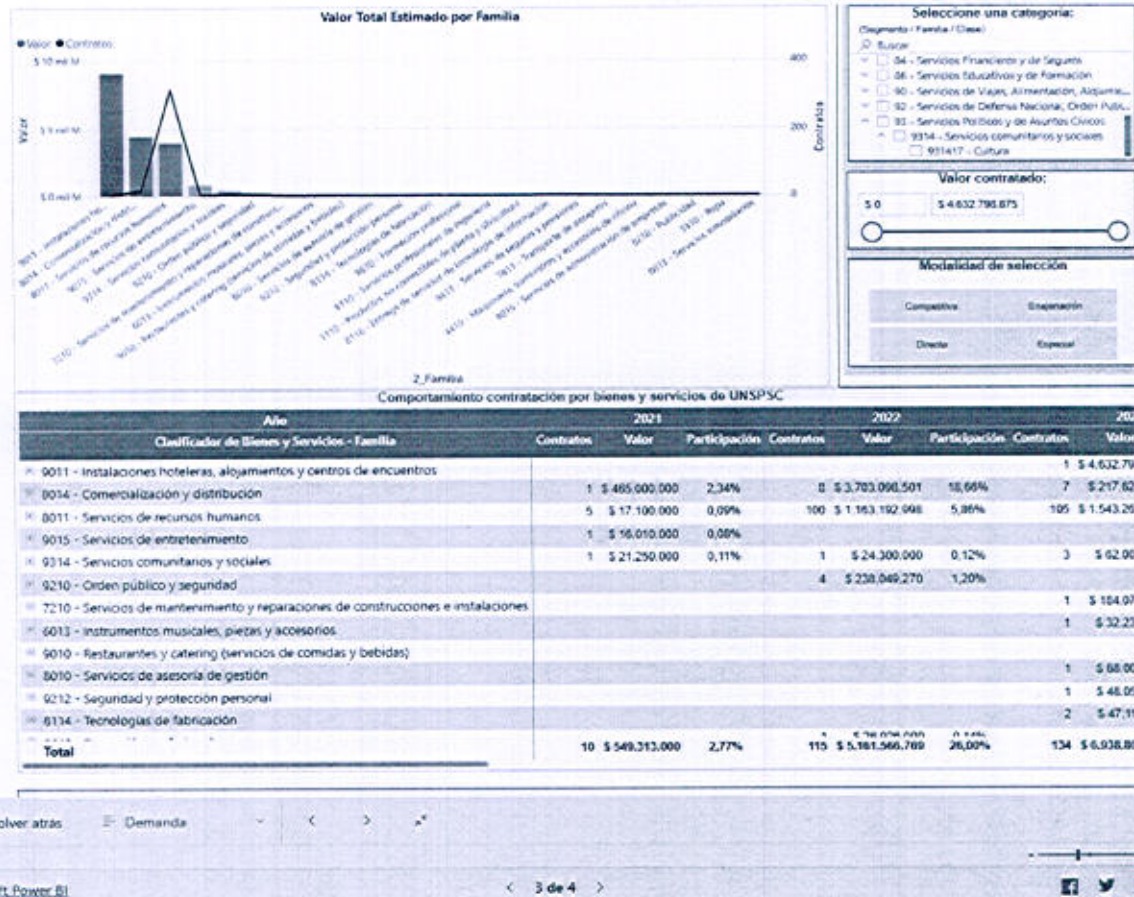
Valor Total Estimado por Familia

● Valor ● Contratos

$ 10 mil M

$ 5 mil M

$ 0 mil M

Valor

400

200

0

Contratos

9011 - Instalaciones ho...
8014 - Comercialización y distrib...
8011 - Servicios de recursos humanos
9015 - Servicios de entretenimiento
9314 - Servicios comunitarios y sociales
9210 - Orden público y seguridad
7210 - Servicios de mantenimiento y reparaciones de construcci...
6013 - Instrumentos musicales, piezas y accesorios
9010 - Restaurantes y catering (servicios de comidas y bebidas)
8010 - Servicios de asesoría de gestión
9212 - Seguridad y protección personal
8134 - Tecnologías de fabricación
8610 - Formación profesional
8710 - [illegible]
1110 - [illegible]
4316 - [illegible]
8411 - Servicios de seguros y pensiones
7811 - Transporte de pasajeros
4410 - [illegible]
8016 - Servicios de administración de empresas
5310 - Publicidad
5310 - Ropa
8013 - Servicios inmobiliarios

Z_Familia

Seleccione una categoria:
(Segmento / Familia / Clase)
Buscar
84 - Servicios Financieros y de Seguros
86 - Servicios Educativos y de Formación
90 - Servicios de Viajes, Alimentación, Alojamie...
92 - Servicios de Defensa Nacional, Orden Públ...
93 - Servicios Políticos y de Asuntos Cívicos
9314 - Servicios comunitarios y sociales
931417 - Cultura

Valor contratado:
$ 0
$ 4.632.798.875

Modalidad de selección
Competitiva
Enajenación
Directa
Especial

Comportamiento contratación por bienes y servicios de UNSPSC

| Año | 2021 | | | 2022 | | | 202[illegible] | |
|---|---|---|---|---|---|---|---|---|
| Clasificador de Bienes y Servicios - Familia | Contratos | Valor | Participación | Contratos | Valor | Participación | Contratos | Valor |
| 9011 - Instalaciones hoteleras, alojamientos y centros de encuentros | | | | | | | 1 | $ 4.632.79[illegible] |
| 8014 - Comercialización y distribución | 1 | $ 465.000.000 | 2,34% | 8 | $ 3.703.098.501 | 18,66% | 7 | $ 217.62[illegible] |
| 8011 - Servicios de recursos humanos | 5 | $ 17.100.000 | 0,09% | 100 | $ 1.163.192.998 | 5,86% | 105 | $ 1.543.29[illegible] |
| 9015 - Servicios de entretenimiento | 1 | $ 16.010.000 | 0,08% | | | | | |
| 9314 - Servicios comunitarios y sociales | 1 | $ 21.250.000 | 0,11% | 1 | $ 24.300.000 | 0,12% | 3 | $ 62.00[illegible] |
| 9210 - Orden público y seguridad | | | | 4 | $ 238.049.270 | 1,20% | | |
| 7210 - Servicios de mantenimiento y reparaciones de construcciones e instalaciones | | | | | | | 1 | $ 104.07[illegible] |
| 6013 - Instrumentos musicales, piezas y accesorios | | | | | | | 1 | $ 32.23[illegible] |
| 9010 - Restaurantes y catering (servicios de comidas y bebidas) | | | | | | | | |
| 8010 - Servicios de asesoría de gestión | | | | | | | 1 | $ 68.00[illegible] |
| 9212 - Seguridad y protección personal | | | | | | | 1 | $ 48.05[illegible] |
| 8134 - Tecnologías de fabricación | | | | | | | 2 | $ 47.1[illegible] |
| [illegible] | | | | 1 | $ 26.928.000 | 0,14% | | |
| Total | 10 | $ 549.313.000 | 2,77% | 115 | $ 5.161.566.769 | 26,00% | 134 | $ 6.938.8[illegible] |

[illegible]olver atrás
Demanda
3 de 4
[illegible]ft Power BI